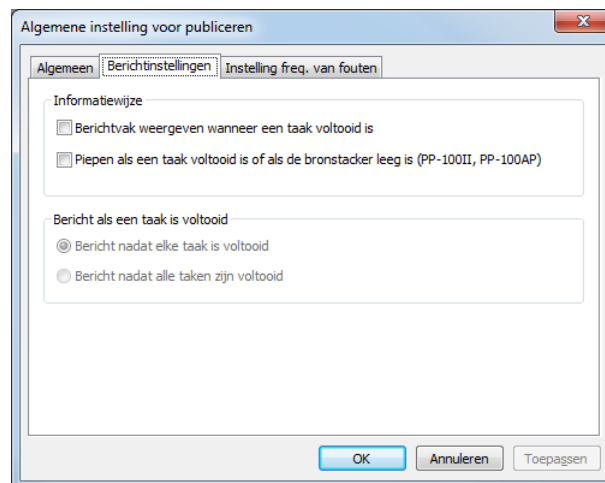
Algemene instelling voor publiceren

Algemeen | Berichtinstellingen | Instelling freq. van fouten

Informatiewijze

Berichtvak weergeven wanneer een taak voltooid is

Piepen als een taak voltooid is of als de bronstacker leeg is (PP-100II, PP-100AP)

Bericht als een taak is voltooid

Bericht nadat elke taak is voltooid

Bericht nadat alle taken zijn voltooid

OK | Annuleren | Toepassen